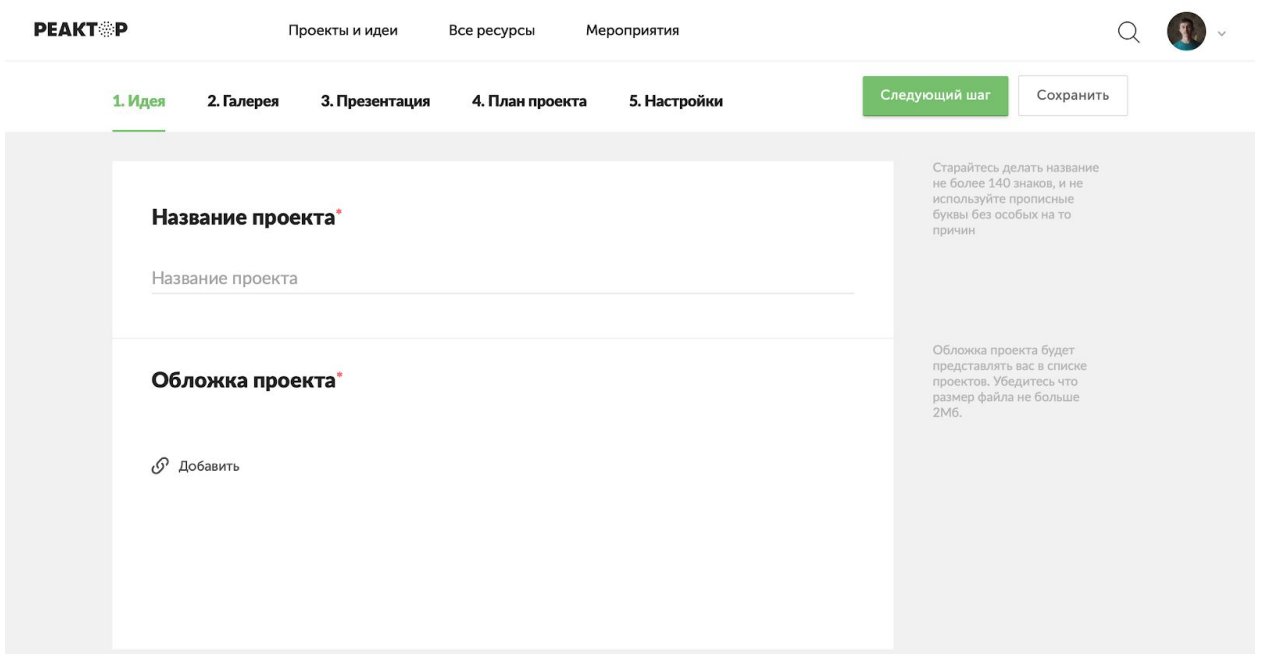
РЕАКТОР

Проекты и идеи Все ресурсы Мероприятия

1. Идея 2. Галерея 3. Презентация 4. План проекта 5. Настройки

Следующий шаг Сохранить

Название проекта*

Название проекта

Старайтесь делать название не более 140 знаков, и не используйте прописные буквы без особых на то причин

Обложка проекта*

Добавить

Обложка проекта будет представлять вас в списке проектов. Убедитесь что размер файла не больше 2Мб.